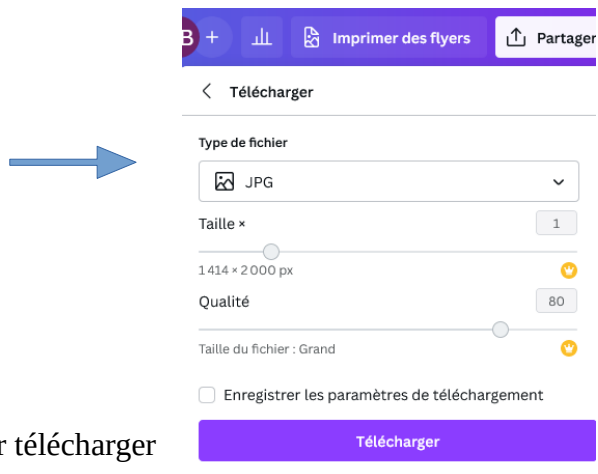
B +
Imprimer des flyers
Partager

Télécharger

Type de fichier

JPG

Taille ×
1

1 414 × 2 000 px

Qualité
80

Taille du fichier : Grand

Enregistrer les paramètres de téléchargement

Télécharger

r télécharger